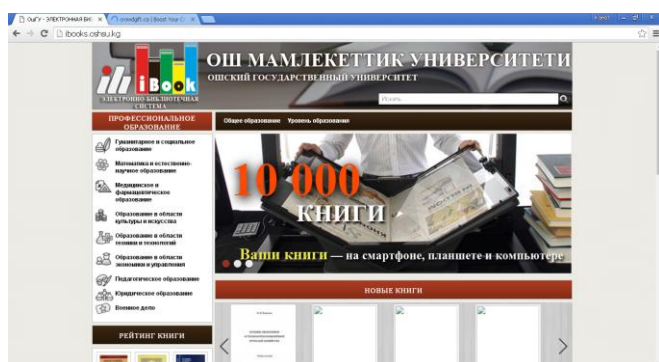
ОшГУ - ЭЛЕКТРОННАЯ БИ ×
powerpdf.cc | Boost Your C ×
ibooks.oshsu.kg

iBook
ЭЛЕКТРОННО-БИБЛИОТЕЧНАЯ СИСТЕМА

ОШ МАМЛЕКЕТТИК УНИВЕРСИТЕТИ
ОШСКИЙ ГОСУДАРСТВЕННЫЙ УНИВЕРСИТЕТ

Искать

ПРОФЕССИОНАЛЬНОЕ ОБРАЗОВАНИЕ

Общее образование
Уровень образования

Гуманитарное и социальное образование
Математика и естественно-научное образование
Медицинское и фармацевтическое образование
Образование в области культуры и искусства
Образование в области техники и технологий
Образование в области экономики и управления
Педагогическое образование
Юридическое образование
Военное дело

РЕЙТИНГ КНИГИ

10 000
КНИГИ
Ваши книги — на смартфоне, планшете и компьютере

НОВЫЕ КНИГИ